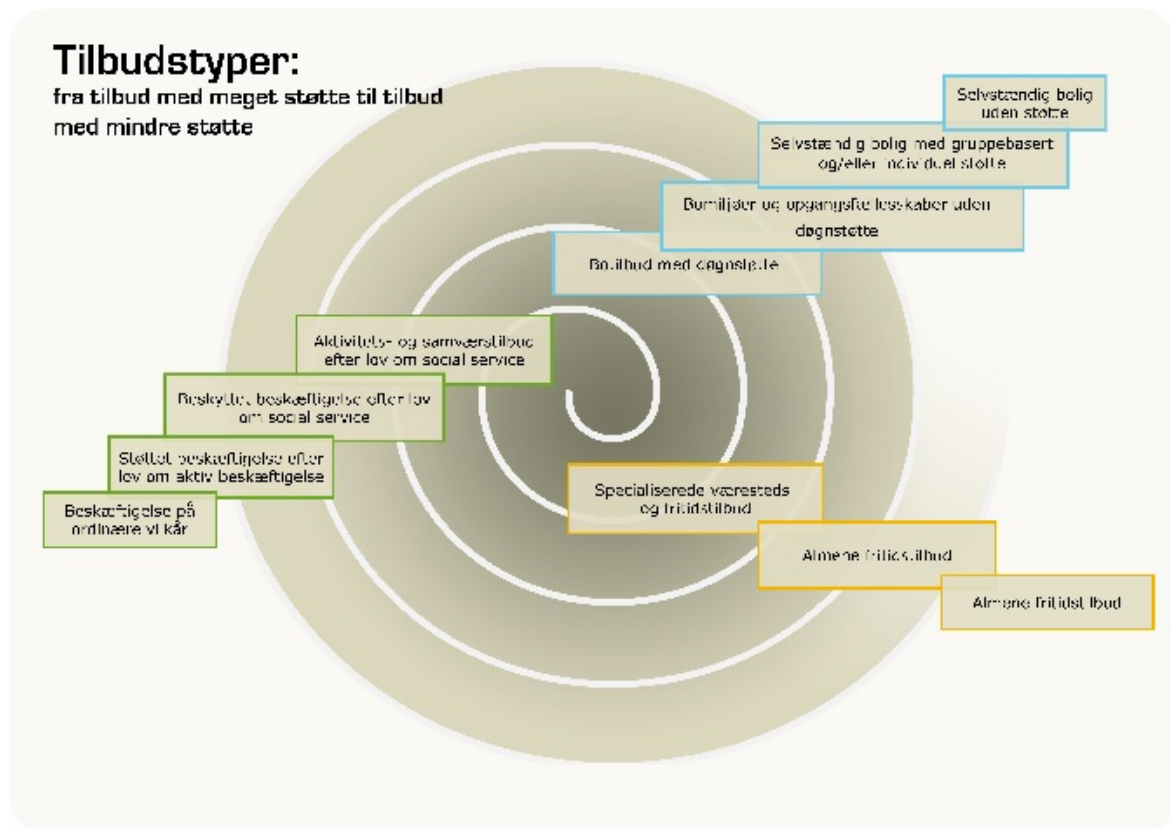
Tilbudstyper:
fra tilbud med meget støtte til tilbud med mindre støtte

Selvstændig bolig uden støtte

Selvstændig bolig med gruppebaseret og/eller individuel støtte

Bomiljøer og opgangsfællesskaber uden døgnstøtte

Botilbud med døgnstøtte

Aktivitets- og samværstilbud efter lov om social service

Beskyttet beskæftigelse efter lov om social service

Støttet beskæftigelse efter lov om aktiv beskæftigelse

Beskæftigelse på ordinære vilkår

Specialiserede væresteds og fritidstilbud

Almene fritidstilbud

Almene fritidstilbud